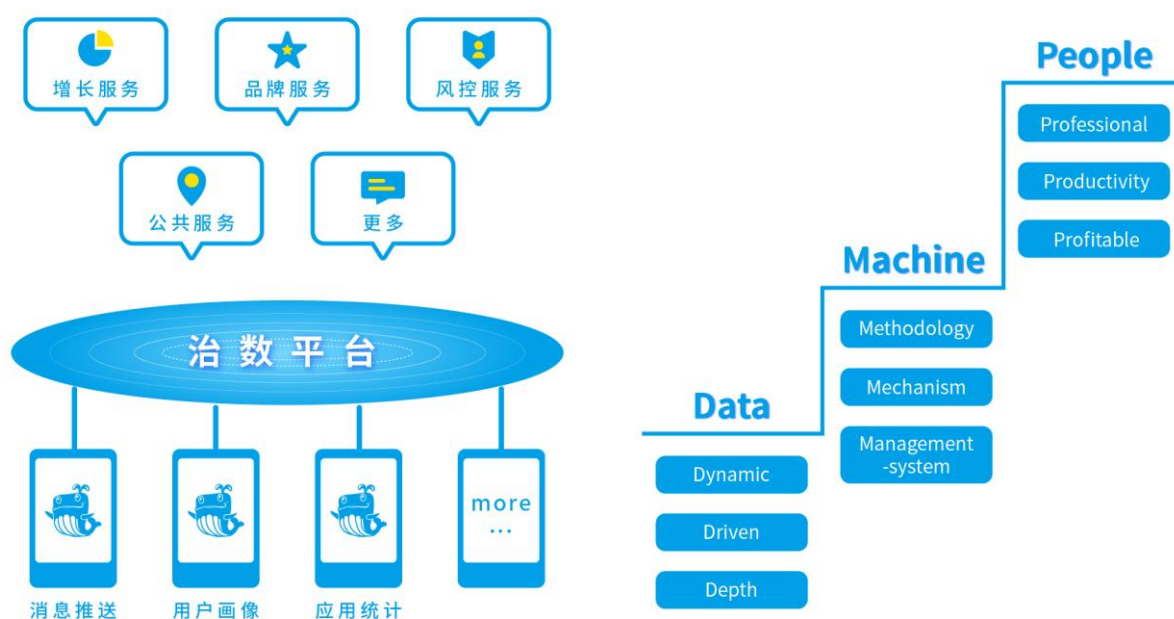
增长服务

品牌服务

风控服务

公共服务

更多

治数平台

more
...

消息推送

用户画像

应用统计

People

Professional

Productivity

Profitable

Machine

Methodology

Mechanism

Management -system

Data

Dynamic

Driven

Depth